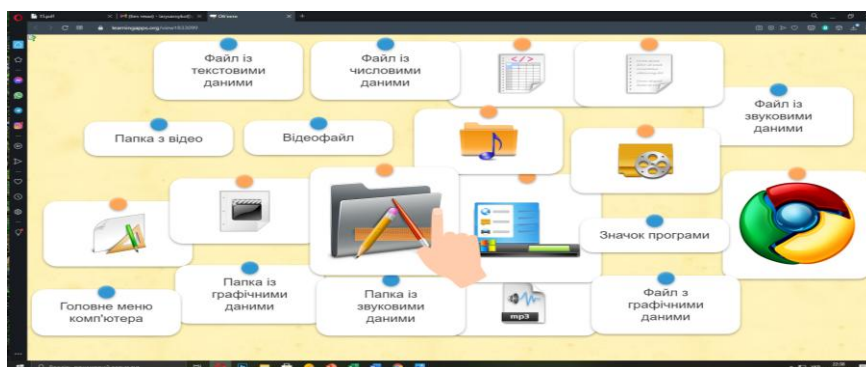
Файл із текстовими даними

Файл із числовими даними

Файл із звуковими даними

Папка з відео

Відеофайл

Значок програми

Папка із графічними даними

Папка із звуковими даними

Файл з графічними даними

Головне меню комп'ютера

mp3